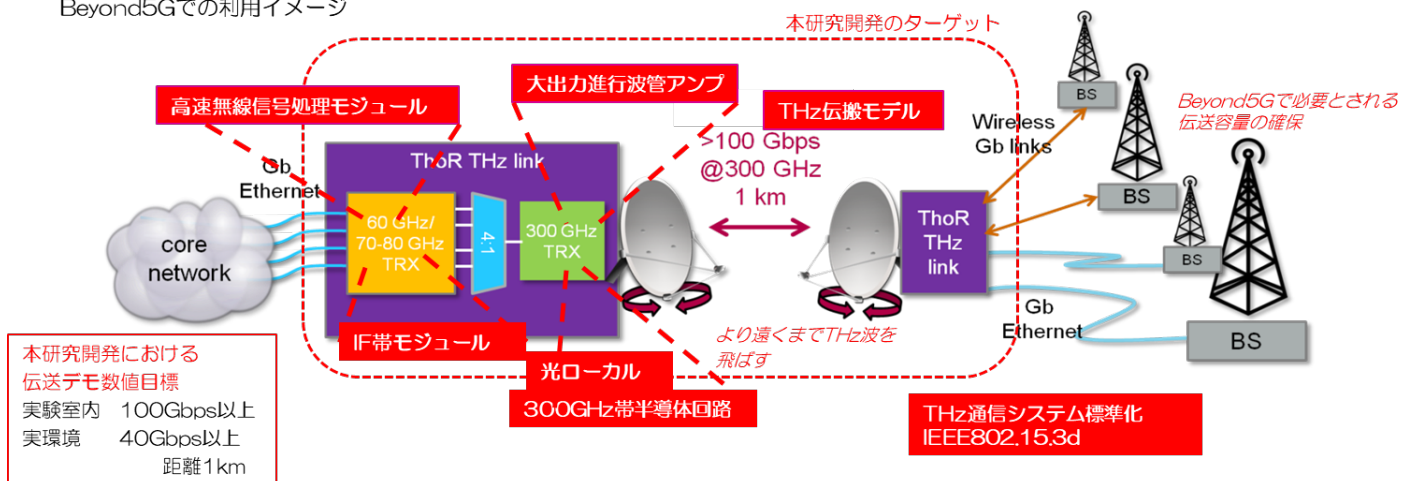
Beyond5Gでの利用イメージ

本研究開発のターゲット

高速無線信号処理モジュール

大出力進行波管アンプ

THz伝搬モデル

Gb Ethernet

ThoR THz link

60 GHz/ 70-80 GHz TRX

4:1

300 GHz TRX

>100 Gbps @300 GHz 1 km

core network

ThoR THz link

Wireless Gb links

BS

BS

BS

BS

Beyond5Gで必要とされる伝送容量の確保

Gb Ethernet

より遠くまでTHz波を飛ばす

IF帯モジュール

光ローカル

300GHz帯半導体回路

THz通信システム標準化 IEEE802.15.3d

本研究開発における伝送デモ数値目標
実験室内　100Gbps以上
実環境　40Gbps以上
距離1km